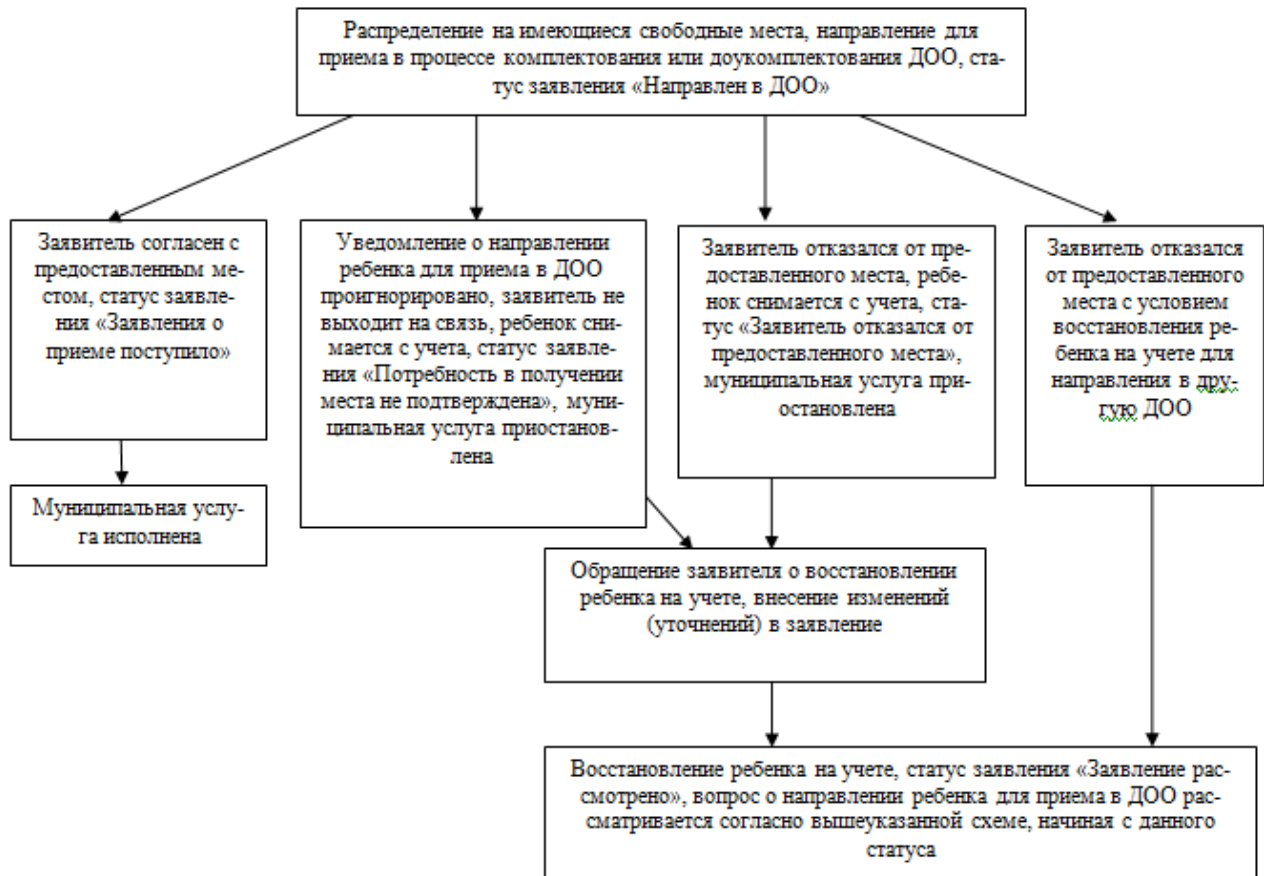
Распределение на имеющиеся свободные места, направление для приема в процессе комплектования или доукомплектования ДОО, статус заявления «Направлен в ДОО»

Заявитель согласен с предоставленным местом, статус заявления «Заявления о приеме поступило»

Уведомление о направлении ребенка для приема в ДОО проигнорировано, заявитель не выходит на связь, ребенок снимается с учета, статус заявления «Потребность в получении места не подтверждена», муниципальная услуга приостановлена

Заявитель отказался от предоставленного места, ребенок снимается с учета, статус «Заявитель отказался от предоставленного места», муниципальная услуга приостановлена

Заявитель отказался от предоставленного места с условием восстановления ребенка на учете для направления в другую ДОО

Муниципальная услуга исполнена

Обращение заявителя о восстановлении ребенка на учете, внесение изменений (уточнений) в заявление

Восстановление ребенка на учете, статус заявления «Заявление рассмотрено», вопрос о направлении ребенка для приема в ДОО рассматривается согласно вышеуказанной схеме, начиная с данного статуса